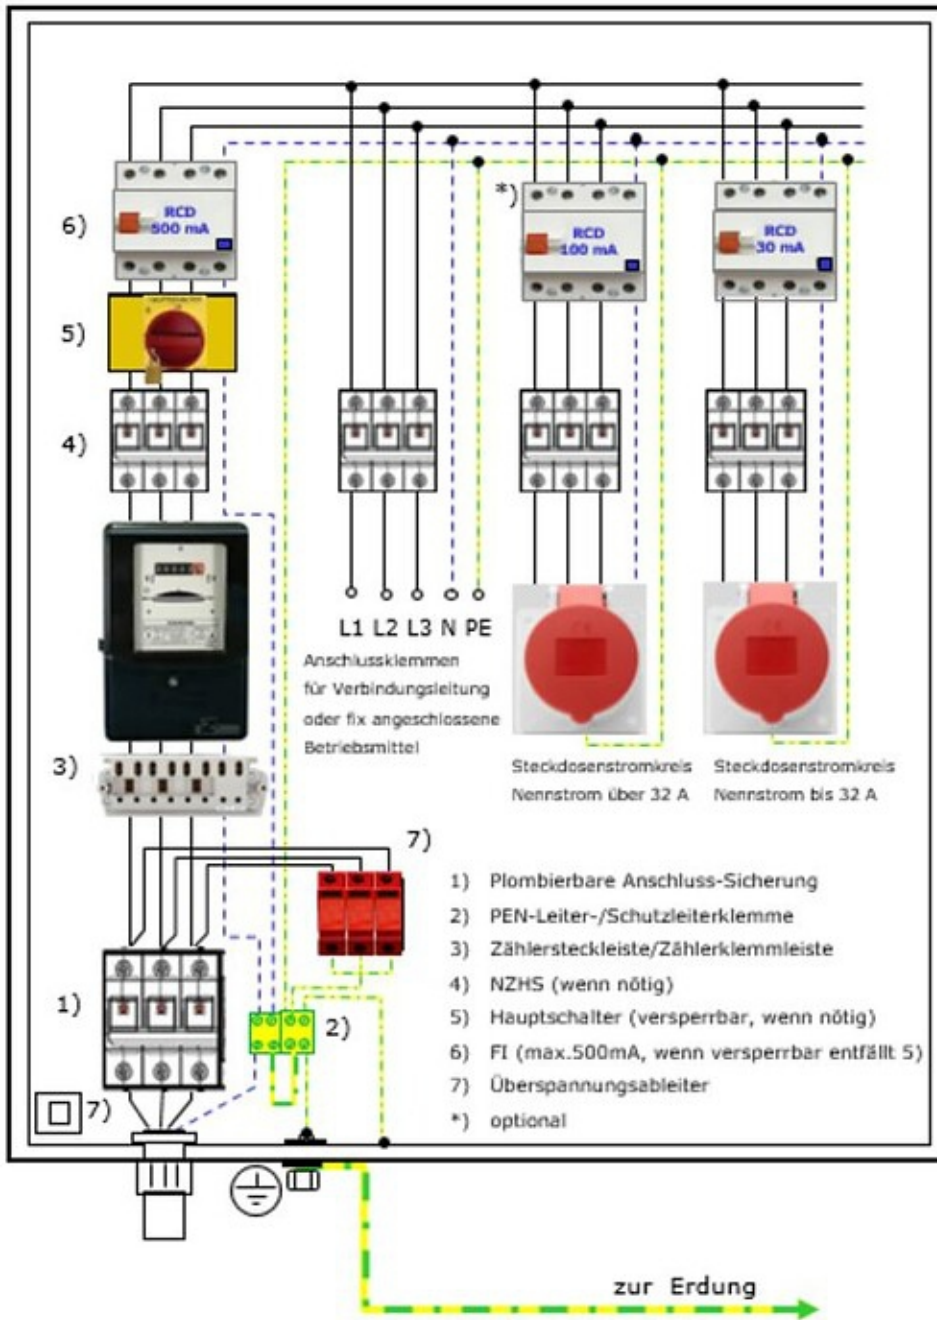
6)

RCD
500 mA

*)

RCD
100 mA

RCD
30 mA

5)

4)

L1 L2 L3 N PE

Anschlussklemmen für Verbindungsleitung oder fix angeschlossene Betriebsmittel

3)

Steckdosenstromkreis Nennstrom über 32 A

Steckdosenstromkreis Nennstrom bis 32 A

7)

1) Plombierbare Anschluss-Sicherung
2) PEN-Leiter-/Schutzleiterklemme
3) Zählersteckleiste/Zählerklemmleiste
4) NZHS (wenn nötig)
5) Hauptschalter (versperrbar, wenn nötig)
6) FI (max.500mA, wenn versperrbar entfällt 5)
7) Überspannungsableiter
*) optional

1)

2)

7)

zur Erdung